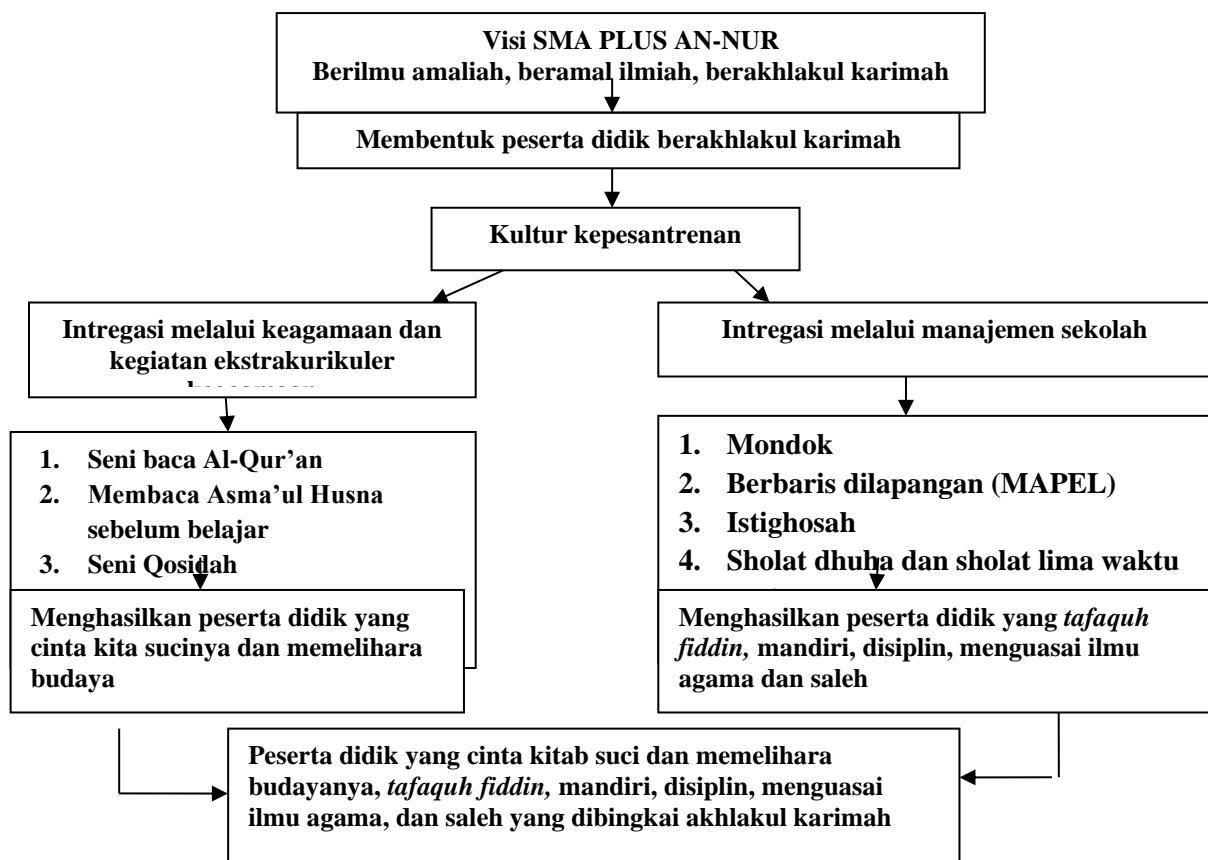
Visi SMA PLUS AN-NUR
Berilmu amaliah, beramal ilmiah, berakhlakul karimah

Membentuk peserta didik berakhlakul karimah

Kultur kepesantrenan

Intregasi melalui keagamaan dan kegiatan ekstrakurikuler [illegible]

Intregasi melalui manajemen sekolah

1. Seni baca Al-Qur'an
2. Membaca Asma'ul Husna sebelum belajar
3. Seni Qosidah

1. Mondok
2. Berbaris dilapangan (MAPEL)
3. Istighosah
4. Sholat dhuha dan sholat lima waktu

Menghasilkan peserta didik yang cinta kita sucinya dan memelihara budaya

Menghasilkan peserta didik yang *tafaquh fiddin,* mandiri, disiplin, menguasai ilmu agama dan saleh

Peserta didik yang cinta kitab suci dan memelihara budayanya, *tafaquh fiddin,* mandiri, disiplin, menguasai ilmu agama, dan saleh yang dibingkai akhlakul karimah